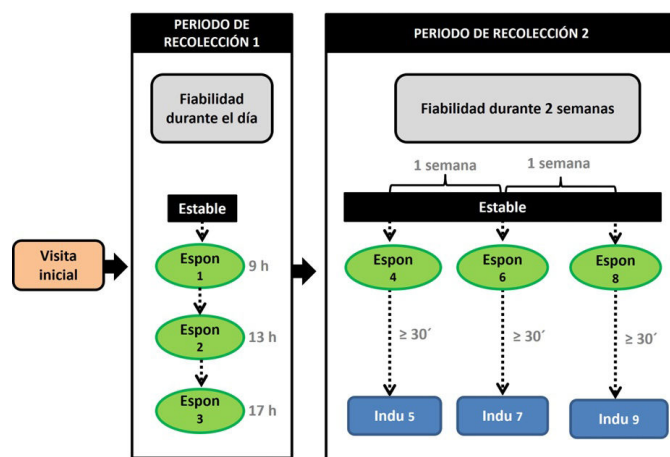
Visita inicial

PERIODO DE RECOLECCIÓN 1

Fiabilidad durante el día

Estable

Espon 1

9 h

Espon 2

13 h

Espon 3

17 h

PERIODO DE RECOLECCIÓN 2

Fiabilidad durante 2 semanas

1 semana

1 semana

Estable

Espon 4

Espon 6

Espon 8

≥ 30´

≥ 30´

≥ 30´

Indu 5

Indu 7

Indu 9